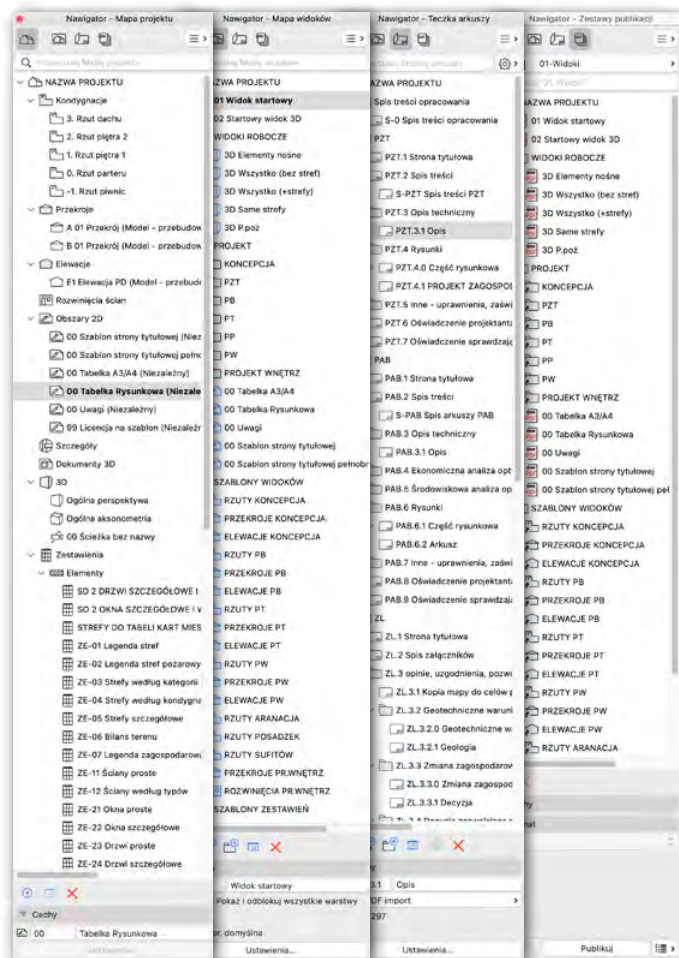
Navigator - Mapa projektu

NAZWA PROJEKTU
Kondygnacje
3. Rzut dachu
2. Rzut piętra 2
1. Rzut piętra 1
0. Rzut parteru
-1. Rzut piwnic
Przekroje
A 01 Przekrój (Model - przebudow
B 01 Przekrój (Model - przebudow
Elewacje
E1 Elewacja PD (Model - przebudo
Rozwinięcia ścian
Obszary 2D
00 Szablon strony tytułowej (Niez
00 Szablon strony tytułowej pełnc
00 Tabelka A3/A4 (Niezależny)
00 Tabelka Rysunkowa (Niezale
00 Uwagi (Niezależny)
99 Licencja na szablon (Niezależr
Szczegóły
Dokumenty 3D
3D
Ogólna perspektywa
Ogólna aksonometria
00 Ścieżka bez nazwy
Zestawienia
Elementy
SD 2 DRZWI SZCZEGÓŁOWE I
SO 2 OKNA SZCZEGÓŁOWE I V
STREFY DO TABELI KART MIES
ZE-01 Legenda stref
ZE-02 Legenda stref pożarowy
ZE-03 Strefy według kategorii
ZE-04 Strefy według kondygna
ZE-05 Strefy szczegółowe
ZE-06 Bilans terenu
ZE-07 Legenda zagospodarow
ZE-11 Ściany proste
ZE-12 Ściany według typów
ZE-21 Okna proste
ZE-22 Okna szczegółowe
ZE-23 Drzwi proste
ZE-24 Drzwi szczegółowe
Cechy
00 Tabelka Rysunkowa

Navigator - Mapa widoków
ZWA PROJEKTU
01 Widok startowy
02 Startowy widok 3D
WIDOKI ROBOCZE
3D Elementy nośne
3D Wszystko (bez stref)
3D Wszystko (+strefy)
3D Same strefy
3D P.poż
PROJEKT
KONCEPCJA
PZT
PB
PT
PP
PW
PROJEKT WNĘTRZ
00 Tabelka A3/A4
00 Tabelka Rysunkowa
00 Uwagi
00 Szablon strony tytułowej
00 Szablon strony tytułowej pełnobr
SZABLONY WIDOKÓW
RZUTY KONCEPCJA
PRZEKROJE KONCEPCJA
ELEWACJE KONCEPCJA
RZUTY PB
PRZEKROJE PB
ELEWACJE PB
RZUTY PT
PRZEKROJE PT
ELEWACJE PT
RZUTY PW
PRZEKROJE PW
ELEWACJE PW
RZUTY ARANACJA
RZUTY POSADZEK
RZUTY SUFITÓW
PRZEKROJE PR.WNĘTRZ
ROZWINIĘCIA PR.WNĘTRZ
SZABLONY ZESTAWIEŃ
Widok startowy
Pokaż i odblokuj wszystkie warstwy
r. domyślna
Ustawienia...

Navigator - Teczka arkuszy
ZWA PROJEKTU
Spis treści opracowania
S-0 Spis treści opracowania
PZT
PZT.1 Strona tytułowa
PZT.2 Spis treści
S-PZT Spis treści PZT
PZT.3 Opis techniczny
PZT.3.1 Opis
PZT.4 Rysunki
PZT.4.0 Część rysunkowa
PZT.4.1 PROJEKT ZAGOSPOI
PZT.5 Inne - uprawnienia, zaświ
PZT.6 Oświadczenie projektanta
PZT.7 Oświadczenie sprawdzając
PAB
PAB.1 Strona tytułowa
PAB.2 Spis treści
S-PAB Spis arkuszy PAB
PAB.3 Opis techniczny
PAB.3.1 Opis
PAB.4 Ekonomiczna analiza opt
PAB.5 Środowiskowa analiza op
PAB.6 Rysunki
PAB.6.1 Część rysunkowa
PAB.6.2 Arkusz
PAB.7 Inne - uprawnienia, zaświ
PAB.8 Oświadczenie projektanta
PAB.9 Oświadczenie sprawdzając
ZL
ZL.1 Strona tytułowa
ZL.2 Spis załączników
ZL.3 opinie, uzgodnienia, pozwo
ZL.3.1 Kopia mapy do celów p
ZL.3.2 Geotechniczne warunl
ZL.3.2.0 Geotechniczne wa
ZL.3.2.1 Geologia
ZL.3.3 Zmiana zagospodarow
ZL.3.3.0 Zmiana zagospod
ZL.3.3.1 Decyzja
3.1 Opis
DF import
297
Ustawienia...

Navigator - Zestawy publikacji
01-Widoki
ZWA PROJEKTU
01 Widok startowy
02 Startowy widok 3D
WIDOKI ROBOCZE
3D Elementy nośne
3D Wszystko (bez stref)
3D Wszystko (+strefy)
3D Same strefy
3D P.poż
PROJEKT
KONCEPCJA
PZT
PB
PT
PP
PW
PROJEKT WNĘTRZ
00 Tabelka A3/A4
00 Tabelka Rysunkowa
00 Uwagi
00 Szablon strony tytułowej
00 Szablon strony tytułowej peł
SZABLONY WIDOKÓW
RZUTY KONCEPCJA
PRZEKROJE KONCEPCJA
ELEWACJE KONCEPCJA
RZUTY PB
PRZEKROJE PB
ELEWACJE PB
RZUTY PT
PRZEKROJE PT
ELEWACJE PT
RZUTY PW
PRZEKROJE PW
ELEWACJE PW
RZUTY ARANACJA
Publikuj